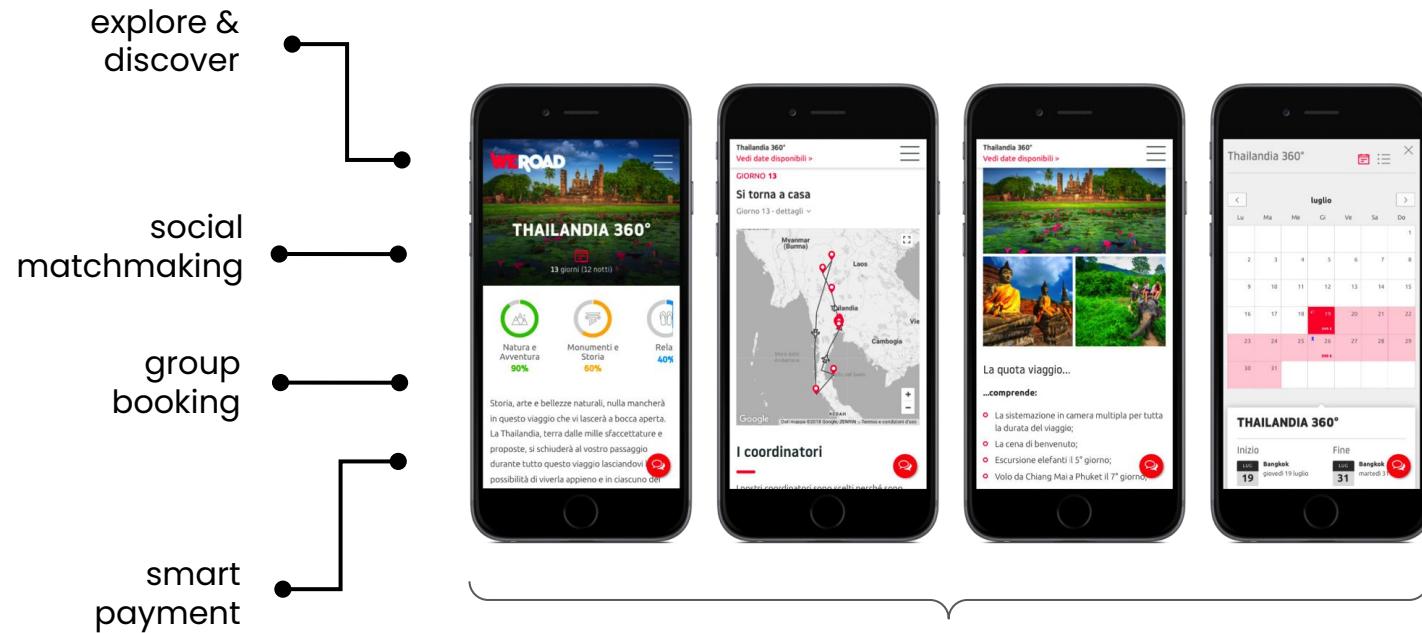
explore & discover

social matchmaking

group booking

smart payment

WEROAD

THAILANDIA 360°

13 giorni (12 notti)

Natura e Avventura
90%

Monumenti e Storia
60%

Rela
40%

Storia, arte e bellezze naturali, nulla mancherà in questo viaggio che vi lascerà a bocca aperta. La Thailandia, terra dalle mille sfaccettature e proposte, si schiuderà al vostro passaggio durante tutto questo viaggio lasciandovi possibilità di viverla appieno e in ciascuno dei

Thailandia 360°
Vedi date disponibili »

GIORNO 13
Si torna a casa
Giorno 13 - dettagli

Myanmar (Burma)
Laos
Thailandia
Cambogia
Vie

Google

I coordinatori

I nostri coordinatori sono scelti perché sono

Thailandia 360°
Vedi date disponibili »

La quota viaggio...

...comprende:

La sistemazione in camera multipla per tutta la durata del viaggio;
La cena di benvenuto;
Escursione elefanti il 5° giorno;
Volo da Chiang Mai a Phuket il 7° giorno;

Thailandia 360°

luglio

| Lu | Ma | Me | Gi | Ve | Sa | Do |
|---|---|---|---|---|---|---|
| | | | | | | 1 |
| 2 | 3 | 4 | 5 | 6 | 7 | 8 |
| 9 | 10 | 11 | 12 | 13 | 14 | 15 |
| 16 | 17 | 18 | 19 | 20 | 21 | 22 |
| 23 | 24 | 25 | 26 | 27 | 28 | 29 |
| 30 | 31 | | | | | |

THAILANDIA 360°

Inizio
LUG
19
Bangkok
giovedì 19 luglio

Fine
LUG
31
Bangkok
martedì 3